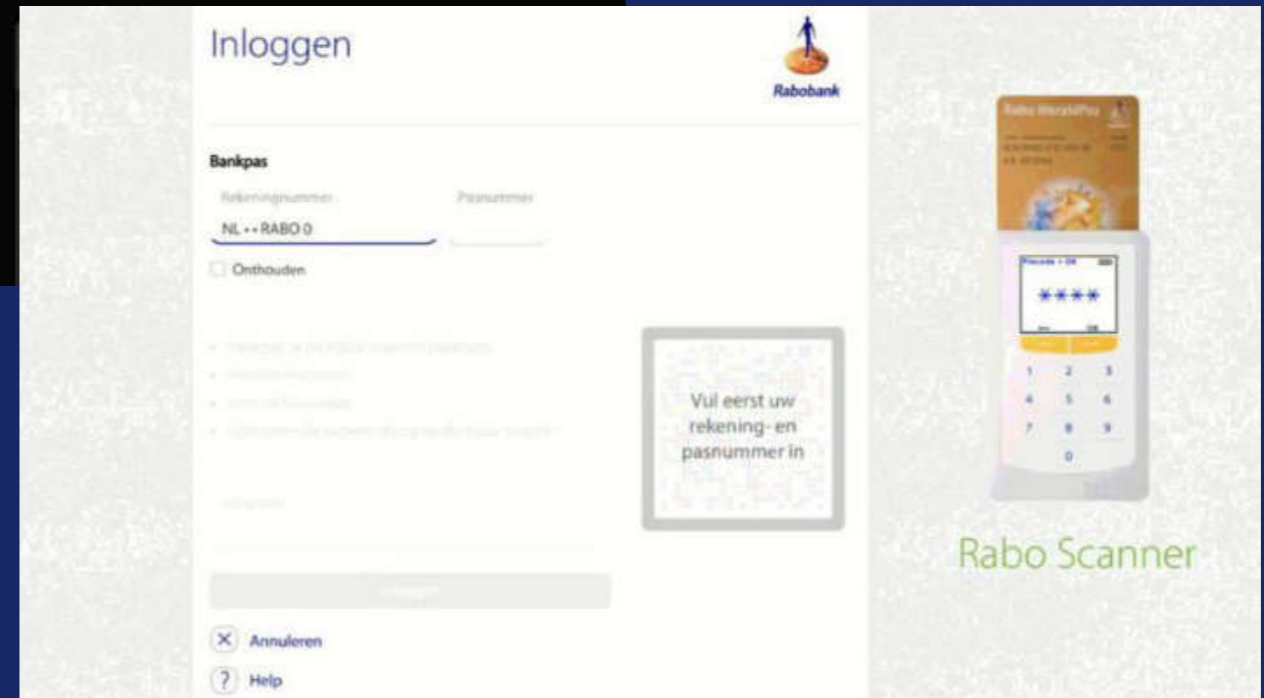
Inloggen

Rabobank

Bankpas

Rekeningnummer

Pasnummer

NL • • RABO 0

Onthouden

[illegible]

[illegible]

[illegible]

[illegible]

Vul eerst uw rekening- en pasnummer in

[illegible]

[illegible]

Annuleren

Help

Rabo WereldPas

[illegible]

****

1 2 3
4 5 6
7 8 9
0

Rabo Scanner